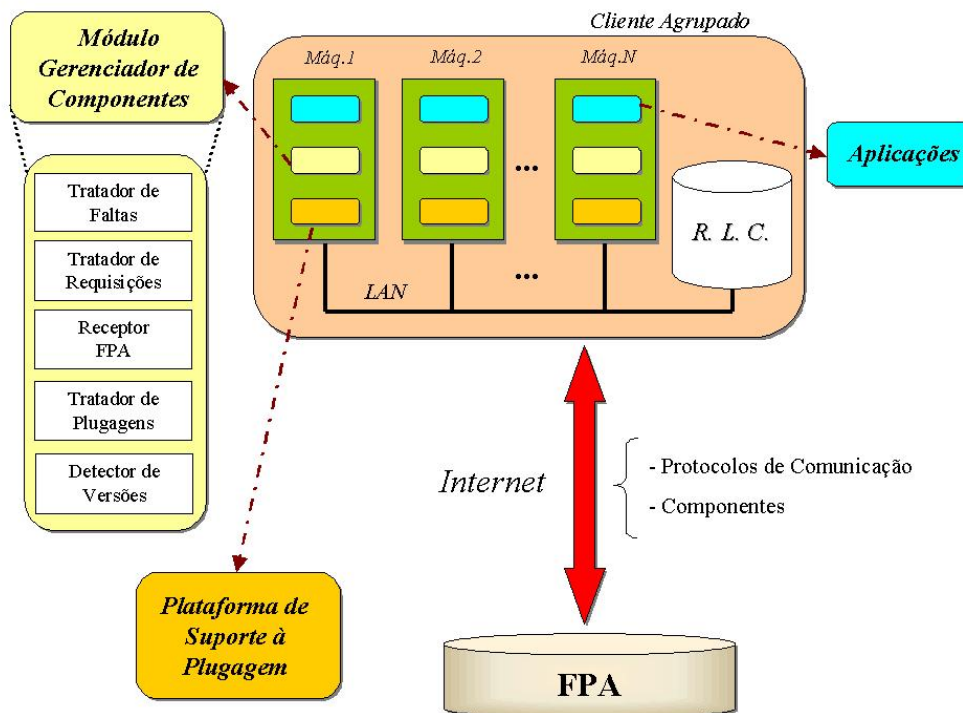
Módulo Gerenciador de Componentes

Tratador de Faltas

Tratador de Requisições

Receptor FPA

Tratador de Plugagens

Detector de Versões

Cliente Agrupado

Máq.1

Máq.2

Máq.N

...

R. L. C.

...

LAN

Aplicações

Internet

- Protocolos de Comunicação

- Componentes

Plataforma de Suporte à Plugagem

FPA